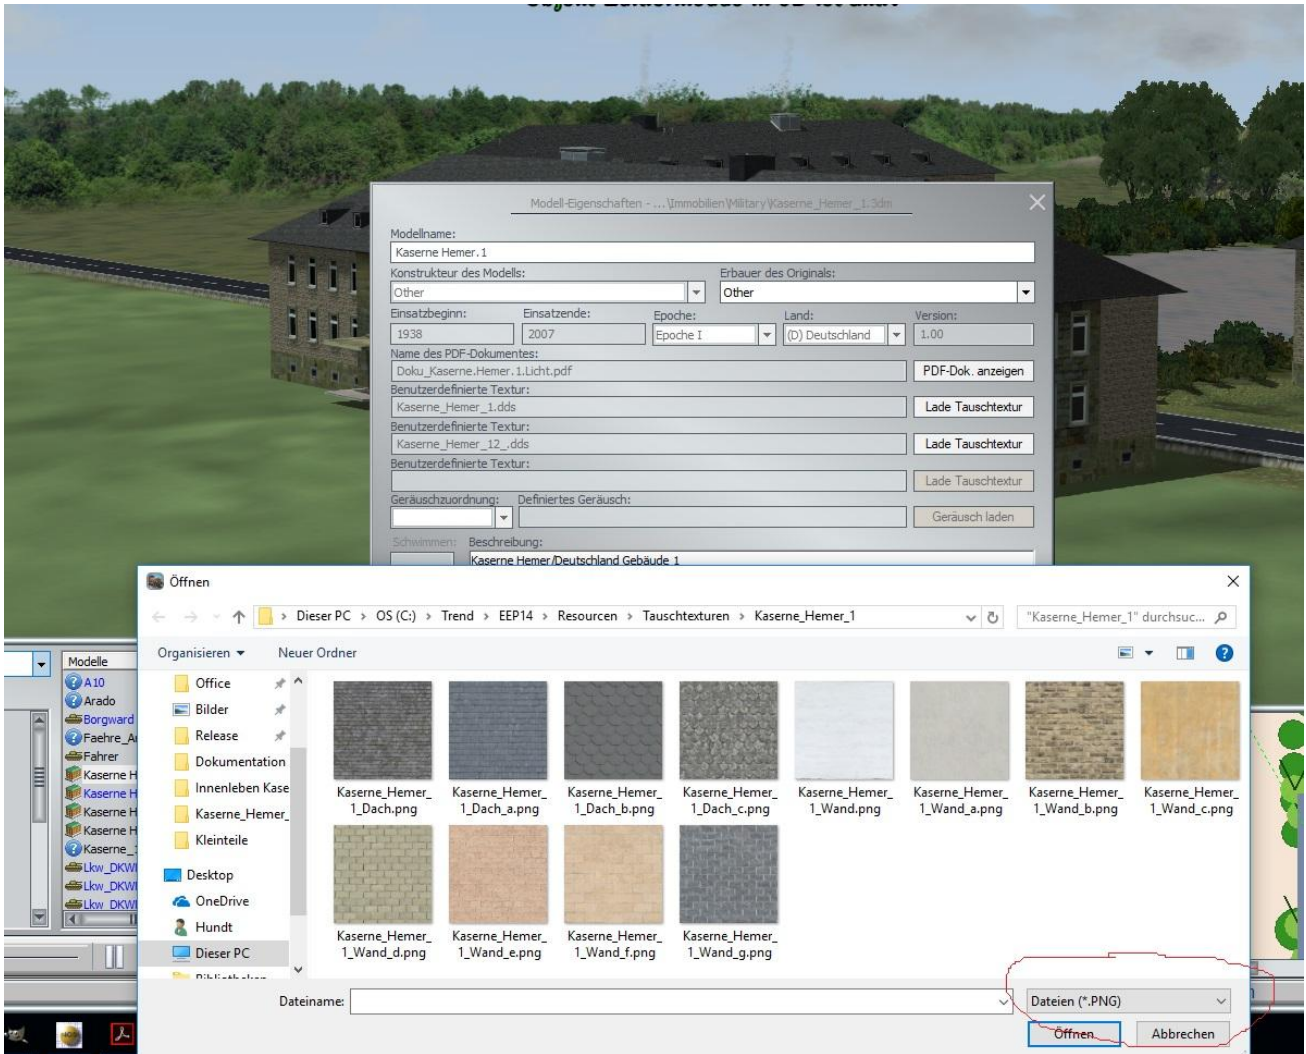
Modell-Eigenschaften - ...\Immobilien\Military\Kaserne_Hemer_1.3dm

Modellname:
Kaserne Hemer.1
Konstrukteur des Modells:
Other
Erbauer des Originals:
Other
Einsatzbeginn:
1938
Einsatzende:
2007
Epoche:
Epoche I
Land:
(D) Deutschland
Version:
1.00
Name des PDF-Dokumentes:
Doku_Kaserne.Hemer.1.Licht.pdf
PDF-Dok. anzeigen
Benutzerdefinierte Textur:
Kaserne_Hemer_1.dds
Lade Tauschtextur
Benutzerdefinierte Textur:
Kaserne_Hemer_12_.dds
Lade Tauschtextur
Benutzerdefinierte Textur:
Lade Tauschtextur
Geräuschzuordnung:
Definiertes Geräusch:
Geräusch laden
Schwimmen:
Beschreibung:
Kaserne Hemer/Deutschland Gebäude 1

Öffnen
Dieser PC > OS (C:) > Trend > EEP14 > Resourcen > Tauschtexturen > Kaserne_Hemer_1
"Kaserne_Hemer_1" durchsuc...
Organisieren
Neuer Ordner

Office
Bilder
Release
Dokumentation
Innenleben Kase
Kaserne_Hemer_
Kleinteile
Desktop
OneDrive
Hundt
Dieser PC

Kaserne_Hemer_1_Dach.png
Kaserne_Hemer_1_Dach_a.png
Kaserne_Hemer_1_Dach_b.png
Kaserne_Hemer_1_Dach_c.png
Kaserne_Hemer_1_Wand.png
Kaserne_Hemer_1_Wand_a.png
Kaserne_Hemer_1_Wand_b.png
Kaserne_Hemer_1_Wand_c.png
Kaserne_Hemer_1_Wand_d.png
Kaserne_Hemer_1_Wand_e.png
Kaserne_Hemer_1_Wand_f.png
Kaserne_Hemer_1_Wand_g.png

Dateiname:
Dateien (*.PNG)
Öffnen
Abbrechen

Modelle
A10
Arado
Borgward
Faehre_A
Fahrer
Kaserne H
Kaserne H
Kaserne H
Kaserne H
Kaserne_
Lkw_DKW
Lkw_DKW
Lkw_DKW